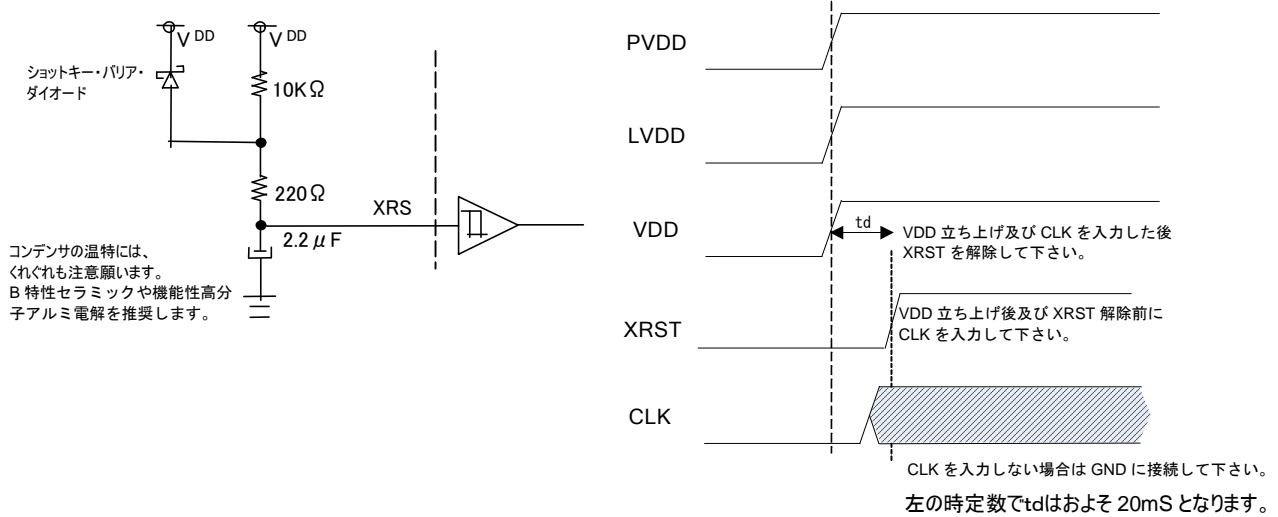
V DD
V DD
ショットキー・バリア・ダイオード
10KΩ
220Ω
XRS
2.2$\mu$F
コンデンサの温特には、くれぐれも注意願います。B 特性セラミックや機能性高分子アルミ電解を推奨します。

PVDD
LVDD
VDD
td
VDD 立ち上げ及び CLK を入力した後 XRST を解除して下さい。
XRST
VDD 立ち上げ後及び XRST 解除前に CLK を入力して下さい。
CLK
CLK を入力しない場合は GND に接続して下さい。
左の時定数でtdはおよそ 20mS となります。